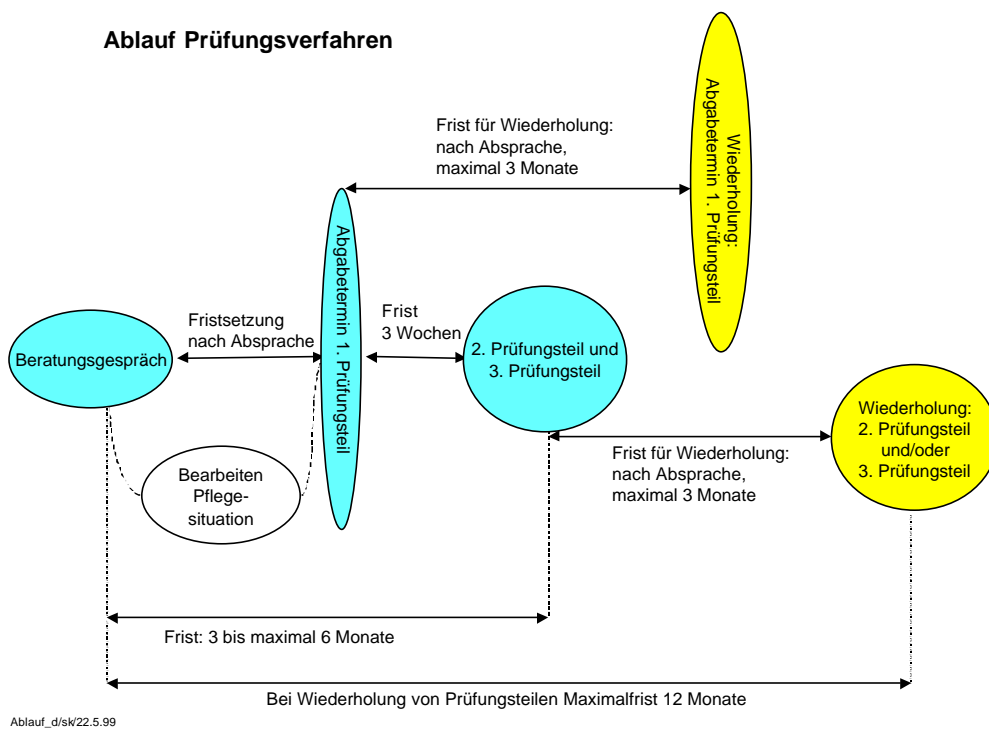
Ablauf Prüfungsverfahren

Wiederholung: Abgabetermin 1. Prüfungsteil

Frist für Wiederholung: nach Absprache, maximal 3 Monate

Abgabetermin 1. Prüfungsteil

Fristsetzung nach Absprache

Beratungsgespräch

Frist 3 Wochen

2. Prüfungsteil und 3. Prüfungsteil

Wiederholung: 2. Prüfungsteil und/oder 3. Prüfungsteil

Frist für Wiederholung: nach Absprache, maximal 3 Monate

Bearbeiten Pflegesituation

Frist: 3 bis maximal 6 Monate

Bei Wiederholung von Prüfungsteilen Maximalfrist 12 Monate

Ablauf_d/sk/22.5.99